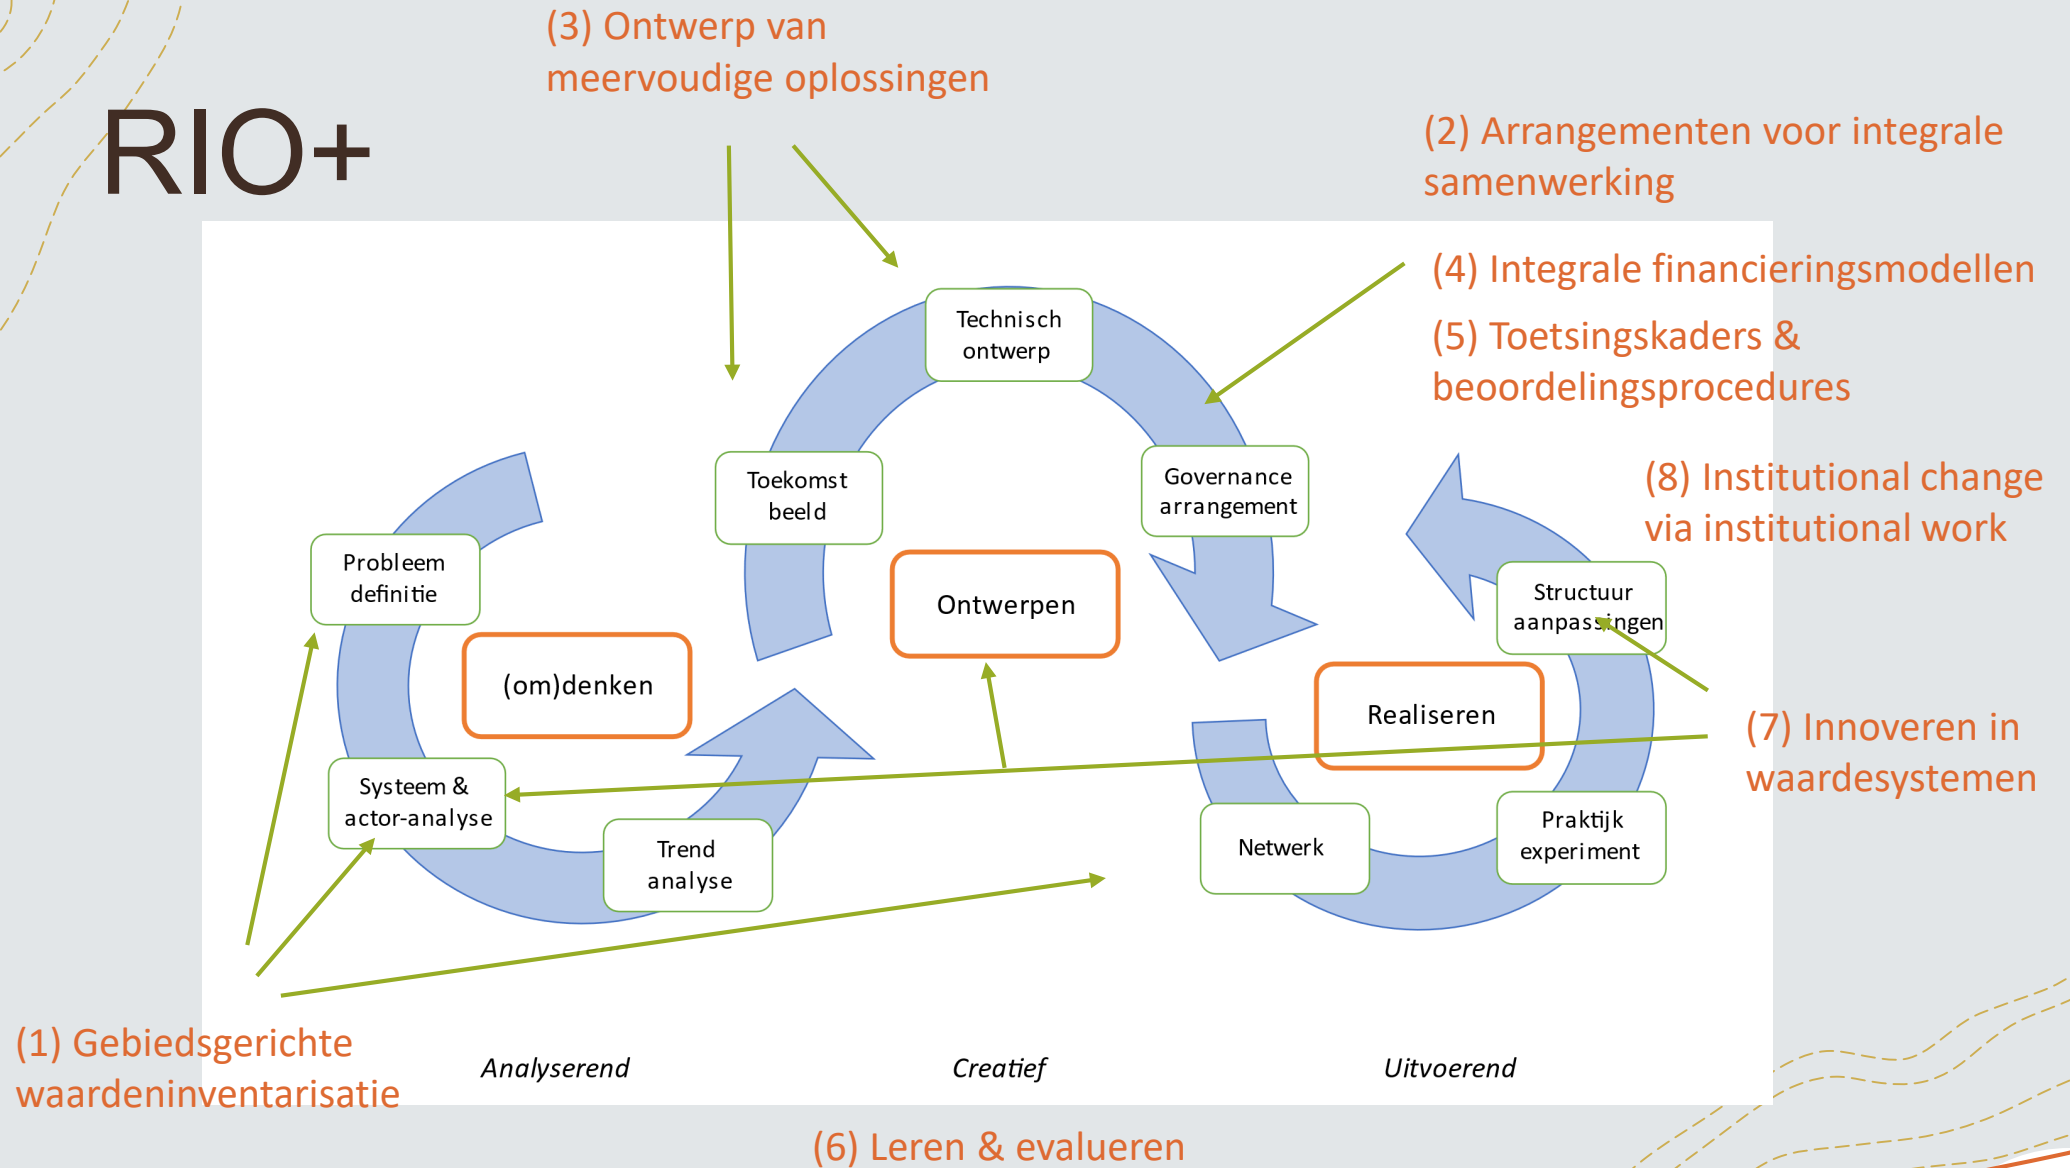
RIO+

(3) Ontwerp van meervoudige oplossingen

(2) Arrangementen voor integrale samenwerking

(4) Integrale financieringsmodellen

(5) Toetsingskaders & beoordelingsprocedures

(8) Institutional change via institutional work

(7) Innoveren in waardesystemen

(1) Gebiedsgerichte waardeninventarisatie

(6) Leren & evalueren

Technisch ontwerp

Toekomst beeld

Governance arrangement

Probleem definitie

Ontwerpen

(om)denken

Structuur aanpassingen

Realiseren

Systeem & actor-analyse

Trend analyse

Netwerk

Praktijk experiment

Analyserend

Creatief

Uitvoerend